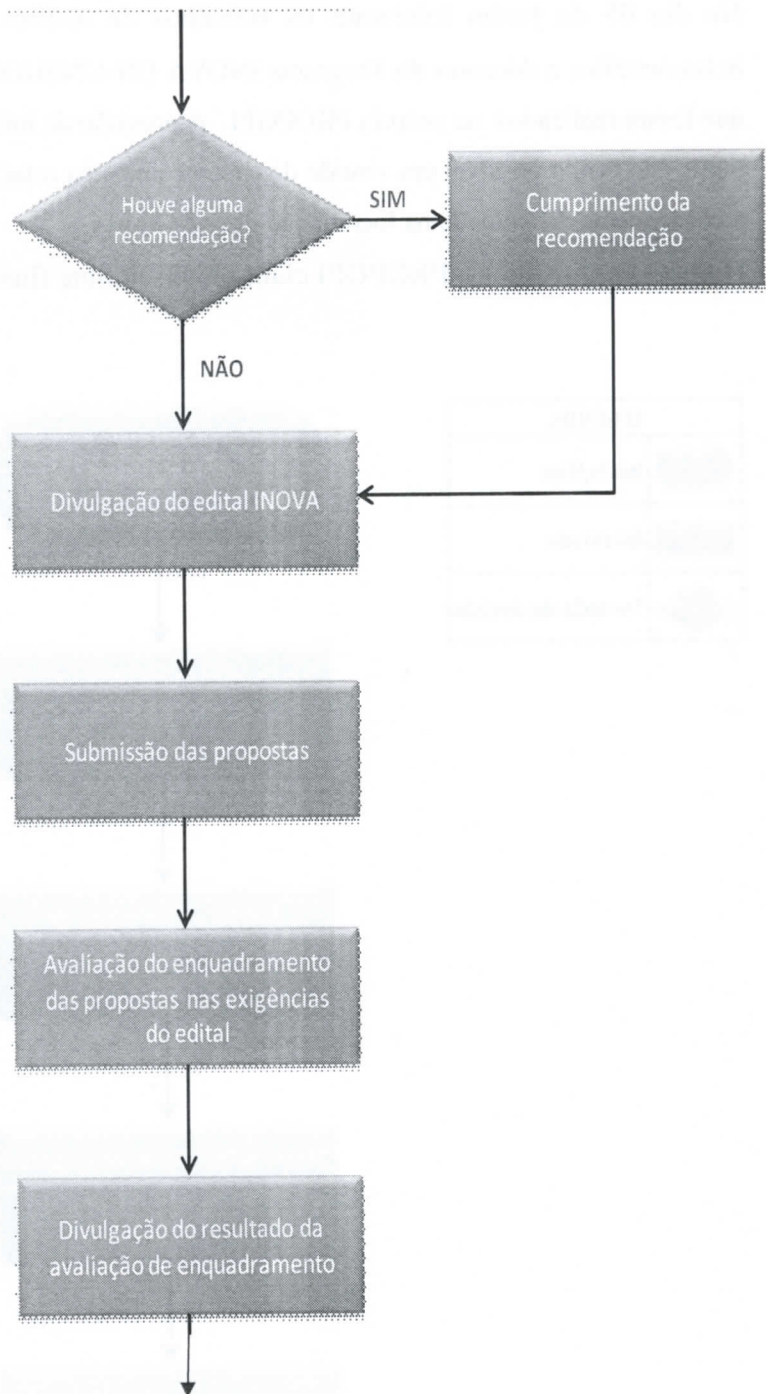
Houve alguma recomendação?

SIM

Cumprimento da recomendação

NÃO

Divulgação do edital INOVA

Submissão das propostas

Avaliação do enquadramento das propostas nas exigências do edital

Divulgação do resultado da avaliação de enquadramento